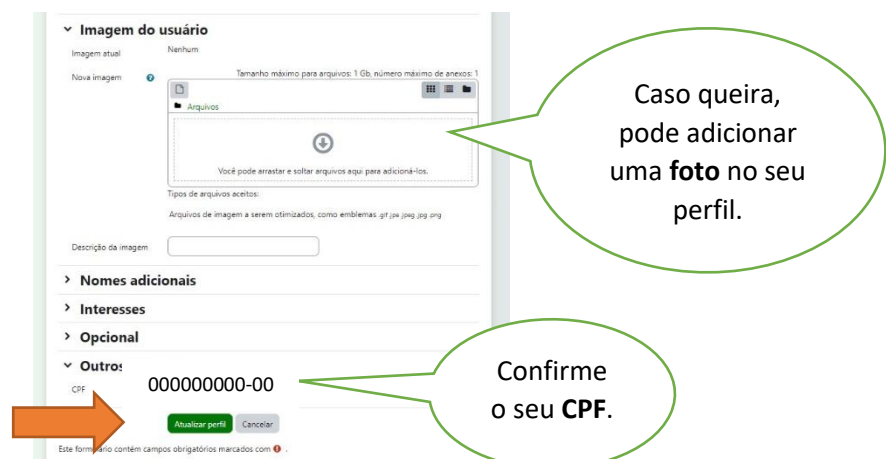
Imagem do usuário

Imagem atual Nenhum

Nova imagem

Tamanho máximo para arquivos: 1 Gb, número máximo de anexos: 1

Arquivos

Você pode arrastar e soltar arquivos aqui para adicioná-los.

Tipos de arquivos aceitos:

Arquivos de imagem a serem otimizados, como emblemas .gif .jpe .jpeg .jpg .png

Descrição da imagem

Nomes adicionais

Interesses

Opcional

Outros

CPF 000000000-00

Atualizar perfil Cancelar

Este formulário contém campos obrigatórios marcados com

Caso queira, pode adicionar uma **foto** no seu perfil.

Confirme o seu **CPF**.